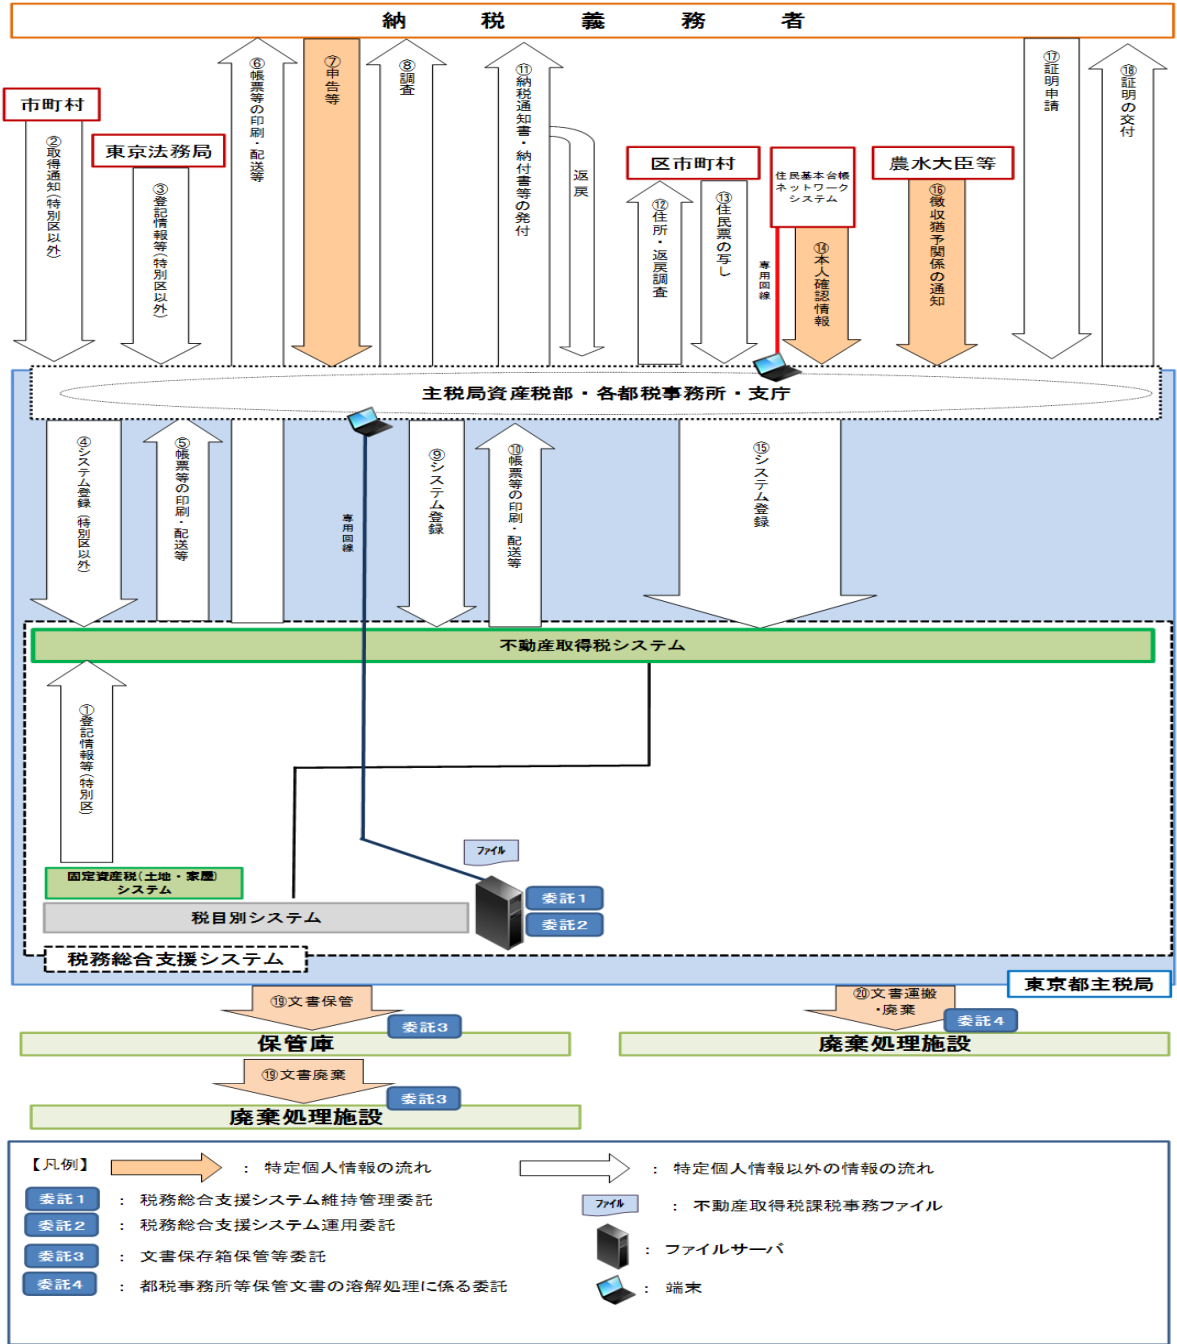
納　税　義　務　者

市町村

②取得通知（特別区以外）

東京法務局

③登記情報等（特別区以外）

⑥帳票等の印刷・配送等

⑦申告等

⑧調査

⑪納税通知書・納付書等の発付

返戻

区市町村

⑫住所・返戻調査

⑬住民票の写し

住民基本台帳ネットワークシステム

専用回線

⑭本人確認情報

農水大臣等

⑯徴収猶予関係の通知

⑰証明申請

⑱証明の交付

主税局資産税部・各都税事務所・支庁

④システム登録（特別区以外）

⑤帳票等の印刷・配送等

専用回線

⑨システム登録

⑩帳票等の印刷・配送等

⑮システム登録

不動産取得税システム

①登記情報等（特別区）

ファイル

固定資産税（土地・家屋）システム

委託１

委託２

税目別システム

税務総合支援システム

東京都主税局

⑲文書保管

委託３

保管庫

⑳文書運搬・廃棄

委託４

廃棄処理施設

⑲文書廃棄

委託３

廃棄処理施設

【凡例】　：　特定個人情報の流れ

：　特定個人情報以外の情報の流れ

委託１　：　税務総合支援システム維持管理委託

委託２　：　税務総合支援システム運用委託

委託３　：　文書保存箱保管等委託

委託４　：　都税事務所等保管文書の溶解処理に係る委託

ファイル　：　不動産取得税課税事務ファイル

：　ファイルサーバ

：　端末